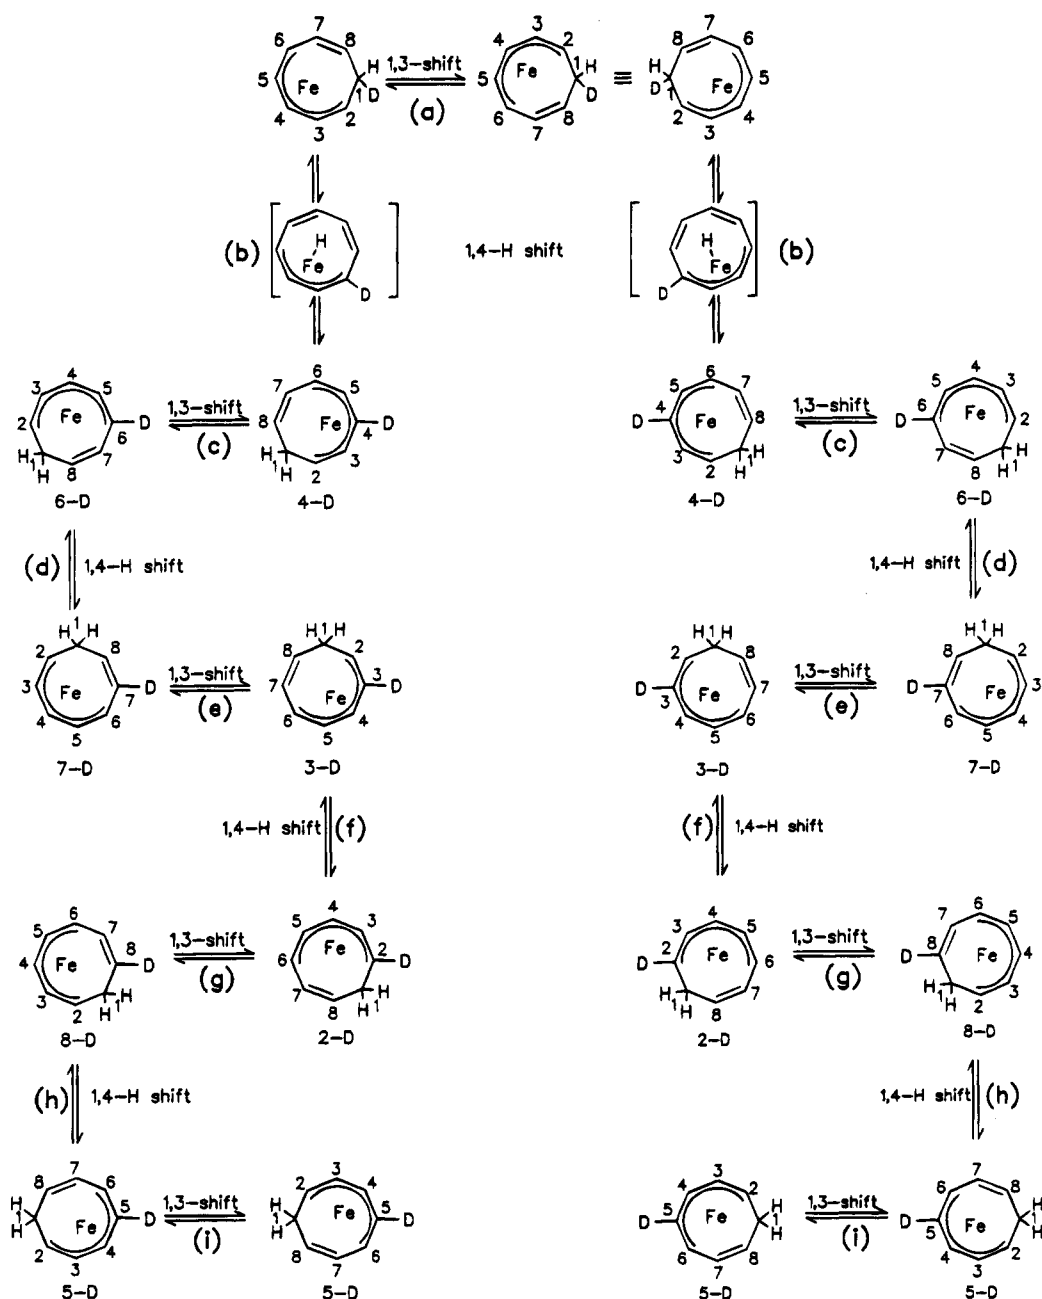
1,3-shift
(a)
≡
(b)
1,4-H shift
(b)
1,3-shift
(c)
6-D
4-D
1,3-shift
(c)
4-D
6-D
(d)
1,4-H shift
1,4-H shift
(d)
1,3-shift
(e)
7-D
3-D
1,3-shift
(e)
3-D
7-D
1,4-H shift
(f)
(f)
1,4-H shift
1,3-shift
(g)
8-D
2-D
1,3-shift
(g)
2-D
8-D
(h)
1,4-H shift
1,4-H shift
(h)
1,3-shift
(i)
5-D
5-D
1,3-shift
(i)
5-D
5-D